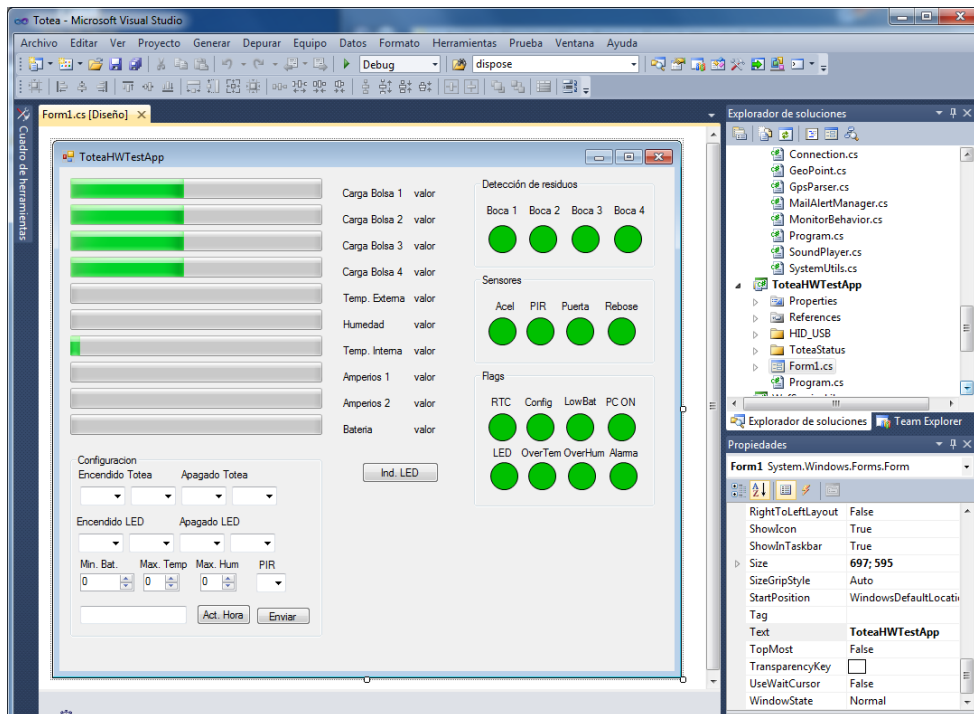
Totea - Microsoft Visual Studio

Archivo Editar Ver Proyecto Generar Depurar Equipo Datos Formato Herramientas Prueba Ventana Ayuda

Debug
dispose

Cuadro de herramientas

Form1.cs [Diseño]

ToteaHWTestApp

Carga Bolsa 1 valor
Carga Bolsa 2 valor
Carga Bolsa 3 valor
Carga Bolsa 4 valor
Temp. Externa valor
Humedad valor
Temp. Interna valor
Amperios 1 valor
Amperios 2 valor
Bateria valor

Detección de residuos
Boca 1 Boca 2 Boca 3 Boca 4

Sensores
Acel PIR Puerta Rebose

Flags
RTC Config LowBat PC ON
LED OverTem OverHum Alarma

Ind. LED

Configuracion
Encendido Totea Apagado Totea
Encendido LED Apagado LED
Min. Bat. Max. Temp Max. Hum PIR
0 0 0
Act. Hora Enviar

Explorador de soluciones
Connection.cs
GeoPoint.cs
GpsParser.cs
MailAlertManager.cs
MonitorBehavior.cs
Program.cs
SoundPlayer.cs
SystemUtils.cs
ToteaHWTestApp
Properties
References
HID_USB
ToteaStatus
Form1.cs
Program.cs

Explorador de soluciones Team Explorer

Propiedades
Form1 System.Windows.Forms.Form

| | |
|---|---|
| RightToLeftLayout | False |
| ShowIcon | True |
| ShowInTaskbar | True |
| Size | 697; 595 |
| SizeGripStyle | Auto |
| StartPosition | WindowsDefaultLocati |
| Tag | |
| Text | ToteaHWTestApp |
| TopMost | False |
| TransparencyKey | |
| UseWaitCursor | False |
| WindowState | Normal |